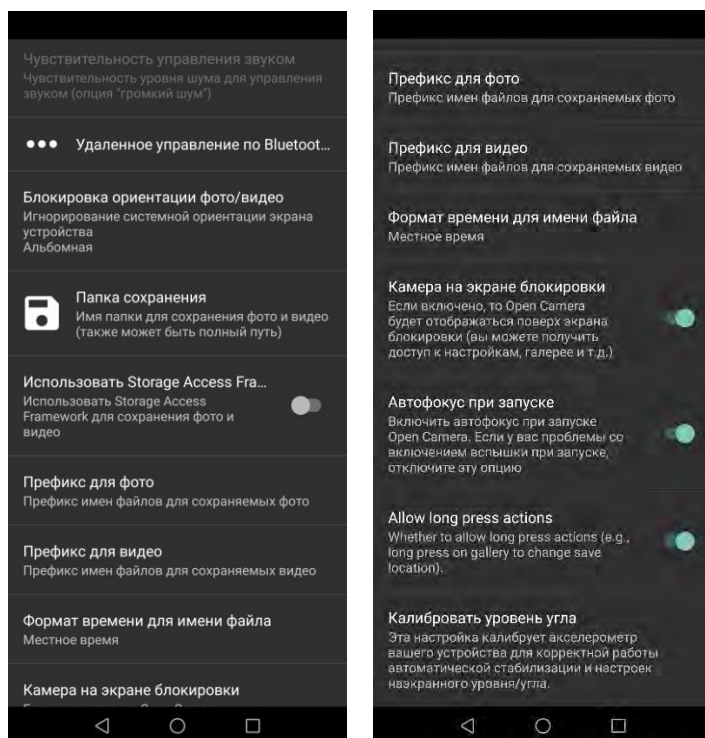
Чувствительность управления звуком
Чувствительность уровня шума для управления звуком (опция "громкий шум")

Удаленное управление по Bluetoot...

Блокировка ориентации фото/видео
Игнорирование системной ориентации экрана устройства
Альбомная

Папка сохранения
Имя папки для сохранения фото и видео (также может быть полный путь)

Использовать Storage Access Fra...
Использовать Storage Access Framework для сохранения фото и видео

Префикс для фото
Префикс имен файлов для сохраняемых фото

Префикс для видео
Префикс имен файлов для сохраняемых видео

Формат времени для имени файла
Местное время

Камера на экране блокировки
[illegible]

Префикс для фото
Префикс имен файлов для сохраняемых фото

Префикс для видео
Префикс имен файлов для сохраняемых видео

Формат времени для имени файла
Местное время

Камера на экране блокировки
Если включено, то Open Camera будет отображаться поверх экрана блокировки (вы можете получить доступ к настройкам, галерее и т.д.)

Автофокус при запуске
Включить автофокус при запуске Open Camera. Если у вас проблемы со включением вспышки при запуске, отключите эту опцию

Allow long press actions
Whether to allow long press actions (e.g., long press on gallery to change save location).

Калибровать уровень угла
Эта настройка калибрует акселерометр вашего устройства для корректной работы автоматической стабилизации и настроек наэкранного уровня/угла.